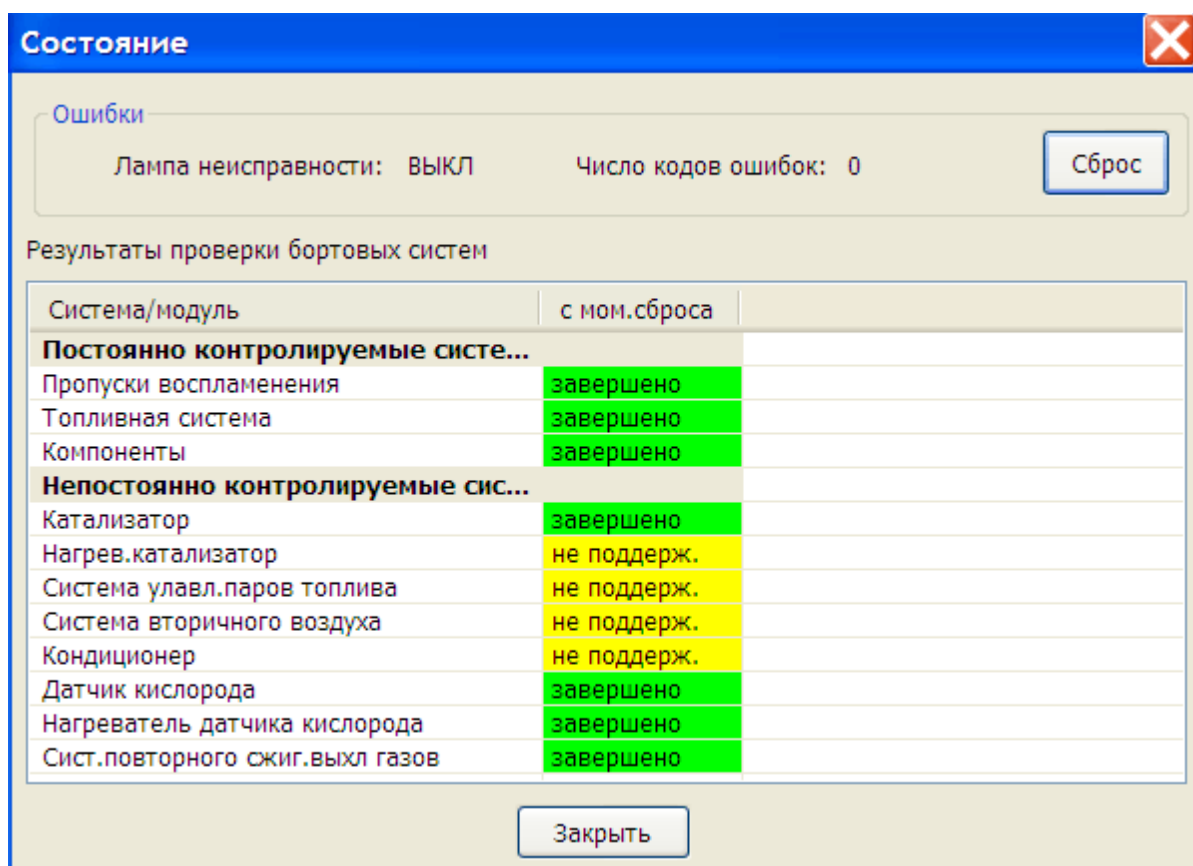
Состояние

Ошибки

Лампа неисправности: ВЫКЛ

Число кодов ошибок: 0

Сброс

Результаты проверки бортовых систем

| Система/модуль | с мом.сброса |
|---|---|
| **Постоянно контролируемые систе...** | |
| Пропуски воспламенения | завершено |
| Топливная система | завершено |
| Компоненты | завершено |
| **Непостоянно контролируемые сис...** | |
| Катализатор | завершено |
| Нагрев.катализатор | не поддерж. |
| Система улавл.паров топлива | не поддерж. |
| Система вторичного воздуха | не поддерж. |
| Кондиционер | не поддерж. |
| Датчик кислорода | завершено |
| Нагреватель датчика кислорода | завершено |
| Сист.повторного сжиг.выхл газов | завершено |

Закрыть